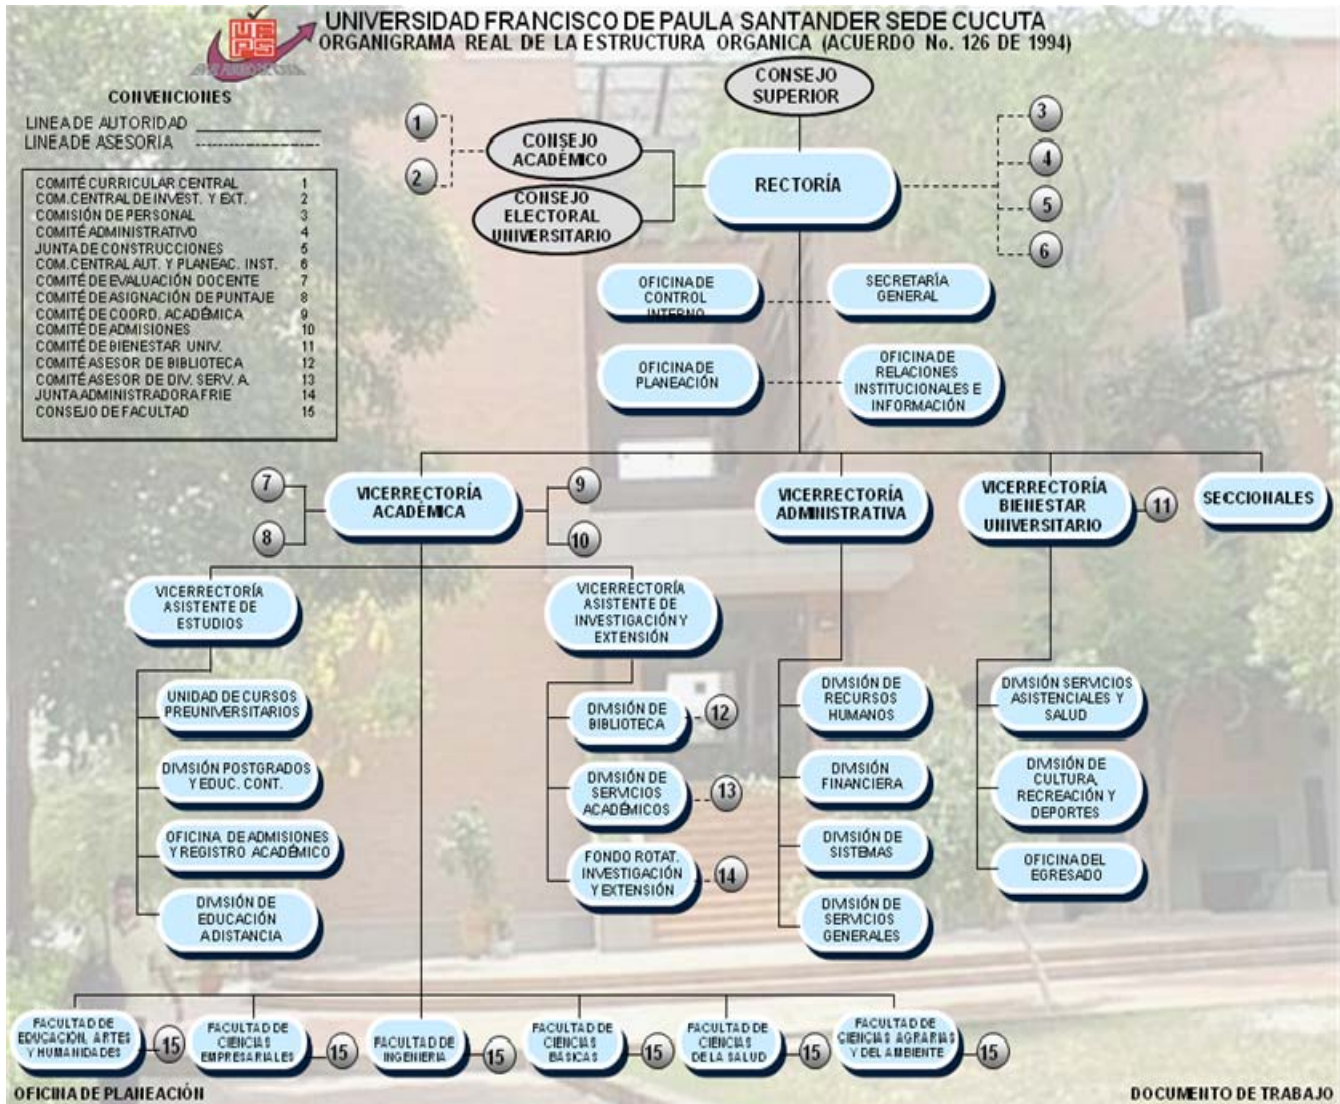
UFPS

UNIVERSIDAD FRANCISCO DE PAULA SANTANDER SEDE CUCUTA
ORGANIGRAMA REAL DE LA ESTRUCTURA ORGANICA (ACUERDO No. 126 DE 1994)

CONVENCIONES
LINEA DE AUTORIDAD
LINEA DE ASESORIA

| | |
|---|---|
| COMITÉ CURRICULAR CENTRAL | 1 |
| COM. CENTRAL DE INVEST. Y EXT. | 2 |
| COMISIÓN DE PERSONAL | 3 |
| COMITÉ ADMINISTRATIVO | 4 |
| JUNTA DE CONSTRUCCIONES | 5 |
| COM. CENTRAL AUT. Y PLANEAC. INST. | 6 |
| COMITÉ DE EVALUACIÓN DOCENTE | 7 |
| COMITÉ DE ASIGNACIÓN DE PUNTAJE | 8 |
| COMITÉ DE COORD. ACADÉMICA | 9 |
| COMITÉ DE ADMISIONES | 10 |
| COMITÉ DE BIENESTAR UNIV. | 11 |
| COMITÉ ASESOR DE BIBLIOTECA | 12 |
| COMITÉ ASESOR DE DIV. SERV. A. | 13 |
| JUNTA ADMINISTRADORA FRIE | 14 |
| CONSEJO DE FACULTAD | 15 |

CONSEJO SUPERIOR
1
2
CONSEJO ACADÉMICO
CONSEJO ELECTORAL UNIVERSITARIO
RECTORÍA
3
4
5
6
OFICINA DE CONTROL INTERNO
SECRETARÍA GENERAL
OFICINA DE PLANEACIÓN
OFICINA DE RELACIONES INSTITUCIONALES E INFORMACIÓN

7
8
VICERRECTORÍA ACADÉMICA
9
10
VICERRECTORÍA ADMINISTRATIVA
VICERRECTORÍA BIENESTAR UNIVERSITARIO
11
SECCIONALES

VICERRECTORÍA ASISTENTE DE ESTUDIOS
VICERRECTORÍA ASISTENTE DE INVESTIGACIÓN Y EXTENSIÓN

UNIDAD DE CURSOS PREUNIVERSITARIOS
DIVISIÓN POSTGRADOS Y EDUC. CONT.
OFICINA DE ADMISIONES Y REGISTRO ACADÉMICO
DIVISIÓN DE EDUCACIÓN A DISTANCIA

DIVISIÓN DE BIBLIOTECA
12
DIVISIÓN DE SERVICIOS ACADÉMICOS
13
FONDO ROTAT. INVESTIGACIÓN Y EXTENSIÓN
14

DIVISIÓN DE RECURSOS HUMANOS
DIVISIÓN FINANCIERA
DIVISIÓN DE SISTEMAS
DIVISIÓN DE SERVICIOS GENERALES

DIVISIÓN SERVICIOS ASISTENCIALES Y SALUD
DIVISIÓN DE CULTURA, RECREACIÓN Y DEPORTES
OFICINA DEL EGRESADO

FACULTAD DE EDUCACIÓN, ARTES Y HUMANIDADES
15
FACULTAD DE CIENCIAS EMPRESARIALES
15
FACULTAD DE INGENIERIA
15
FACULTAD DE CIENCIAS BASICAS
15
FACULTAD DE CIENCIAS DE LA SALUD
15
FACULTAD DE CIENCIAS AGRARIAS Y DEL AMBIENTE
15

OFICINA DE PLANEACIÓN
DOCUMENTO DE TRABAJO